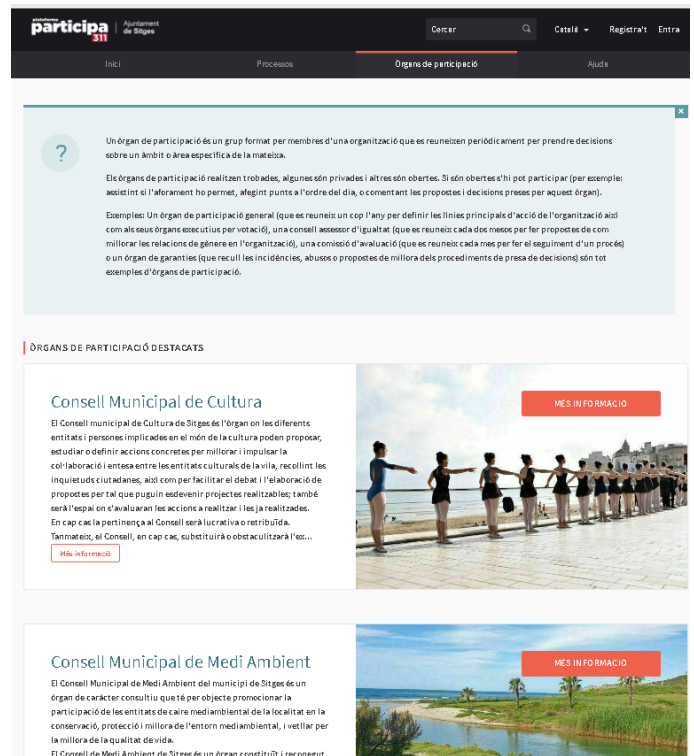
plataforma participa 311 | Ajuntament de Sitges

Cercar

Català

Registra't

Entra

Inici

Processos

Òrgans de participació

Ajuda

×

?

Un òrgan de participació és un grup format per membres d'una organització que es reuneixen periòdicament per prendre decisions sobre un àmbit o àrea específica de la mateixa.

Els òrgans de participació realitzen trobades, algunes són privades i altres són obertes. Si són obertes s'hi pot participar (per exemple: assistint si l'aforament ho permet, afegint punts a l'ordre del dia, o comentant les propostes i decisions preses per aquest òrgan).

Exemples: Un òrgan de participació general (que es reuneix un cop l'any per definir les línies principals d'acció de l'organització així com als seus òrgans executius per votació), una consell assessor d'igualtat (que es reuneix cada dos mesos per fer propostes de com millorar les relacions de gènere en l'organització), una comissió d'avaluació (que es reuneix cada mes per fer el seguiment d'un procés) o un òrgan de garanties (que recull les incidències, abusos o propostes de millora dels procediments de presa de decisions) són tot exemples d'òrgans de participació.

ÒRGANS DE PARTICIPACIÓ DESTACATS

Consell Municipal de Cultura

El Consell Municipal de Cultura de Sitges és l'òrgan on les diferents entitats i persones implicades en el món de la cultura poden proposar, estudiar o definir accions concretes per millorar i impulsar la col·laboració i entesa entre les entitats culturals de la vila, recollint les inquietuds ciutadanes, així com per facilitar el debat i l'elaboració de propostes per tal que puguin esdevenir projectes realitzables; també serà l'espai on s'avaluaran les accions a realitzar i les ja realitzades. En cap cas la pertinença al Consell serà lucrativa o retribuïda. Tanmateix, el Consell, en cap cas, substituirà o obstaculitzarà l'ex...

Més informació

MÉS INFORMACIÓ

Consell Municipal de Medi Ambient

El Consell Municipal de Medi Ambient del municipi de Sitges és un òrgan de caràcter consultiu que té per objecte promocionar la participació de les entitats de caire mediambiental de la localitat en la conservació, protecció i millora de l'entorn mediambiental, i vetllar per la millora de la qualitat de vida.

El Consell de Medi Ambient de Sitges és un òrgan constituït i reconegut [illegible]

MÉS INFORMACIÓ